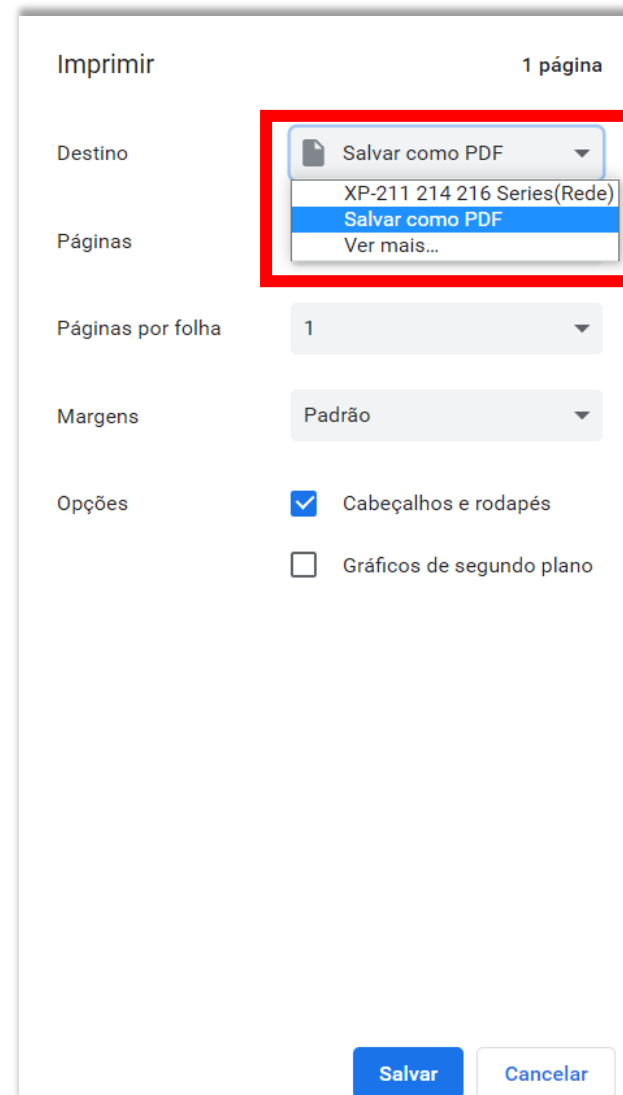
Imprimir

1 página

Destino

Salvar como PDF

XP-211 214 216 Series(Rede)

Salvar como PDF

Ver mais...

Páginas

Páginas por folha

1

Margens

Padrão

Opções

Cabeçalhos e rodapés

Gráficos de segundo plano

Salvar

Cancelar